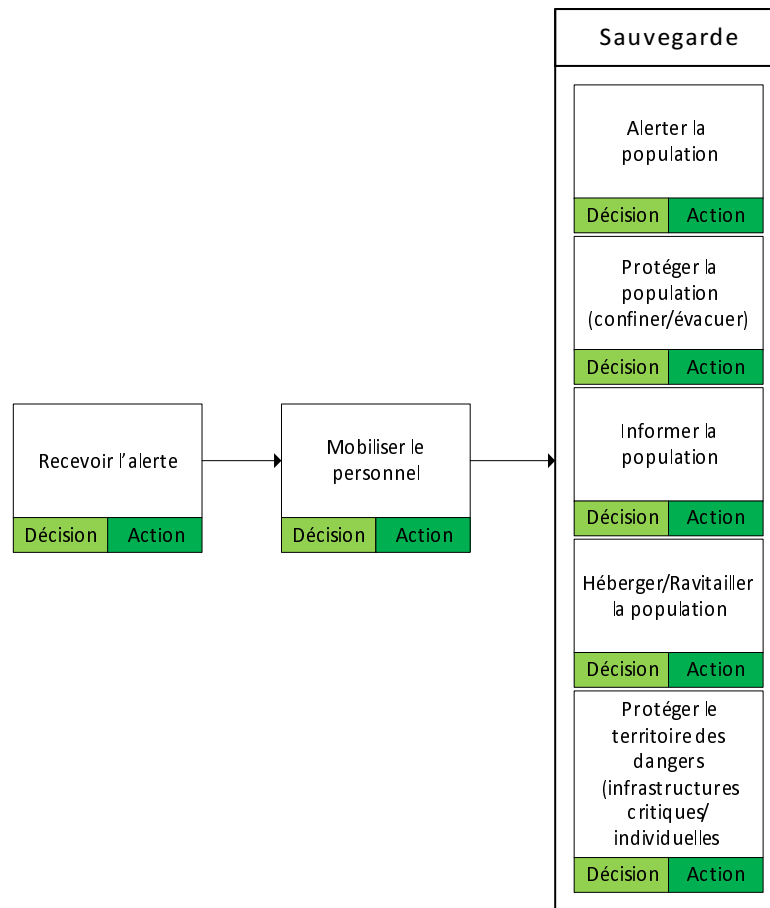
Recevoir l'alerte

Décision | Action

Mobiliser le personnel

Décision | Action

Sauvegarde

Alerter la population

Décision | Action

Protéger la population (confiner/évacuer)

Décision | Action

Informer la population

Décision | Action

Héberger/Ravitailler la population

Décision | Action

Protéger le territoire des dangers (infrastructures critiques/ individuelles

Décision | Action